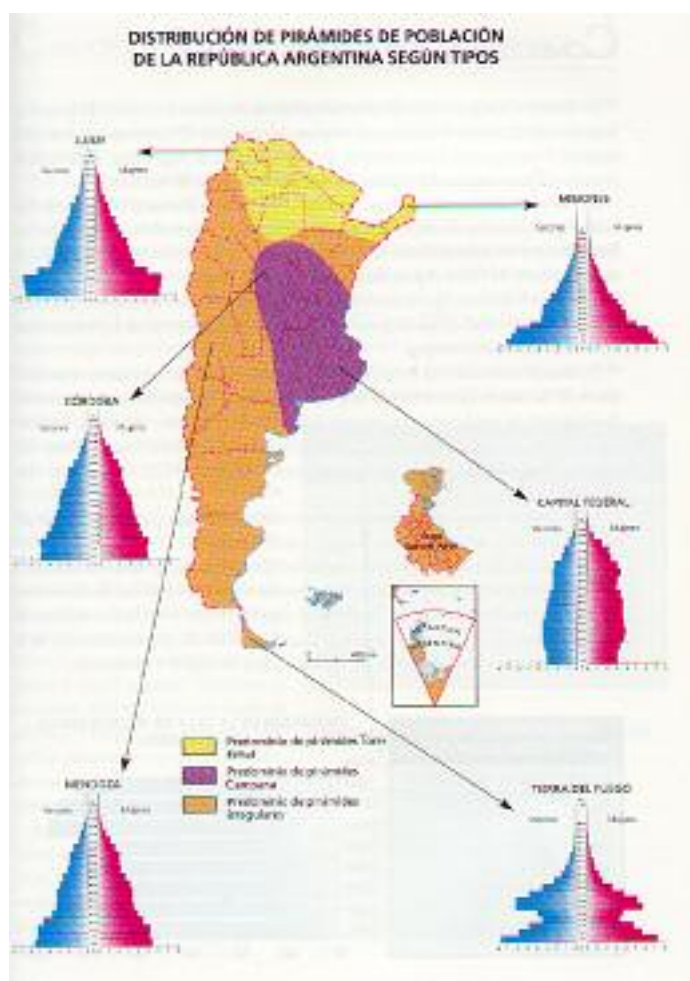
DISTRIBUCIÓN DE PIRÁMIDES DE POBLACIÓN DE LA REPÚBLICA ARGENTINA SEGÚN TIPOS

JUJUY
Varones Mujeres

MISIONES
Varones Mujeres

CÓRDOBA
Varones Mujeres

CAPITAL FEDERAL
Varones Mujeres

MENDOZA
Varones Mujeres

TIERRA DEL FUEGO
Varones Mujeres

Predominio de pirámides Tom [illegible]
Predominio de pirámides Campana
Predominio de pirámides Irregulares

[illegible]